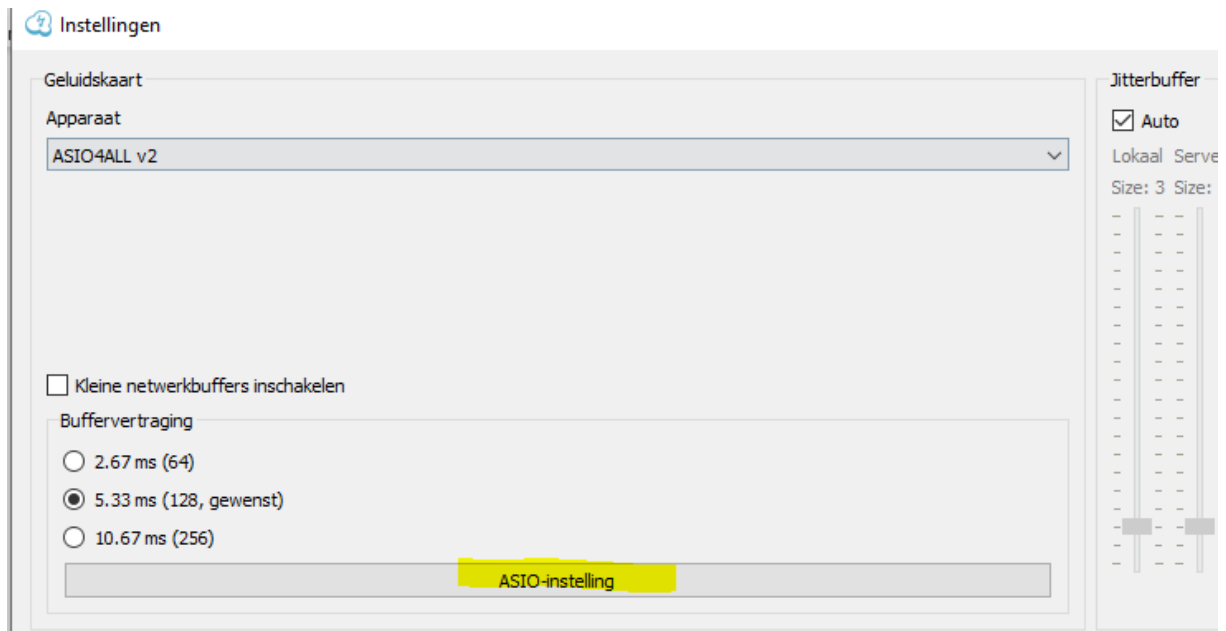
Instellingen

Geluidskaart

Apparaat

ASIO4ALL v2

Kleine netwerkbuffers inschakelen

Buffervertraging

2.67 ms (64)

5.33 ms (128, gewenst)

10.67 ms (256)

ASIO-instelling

Jitterbuffer

Auto

Lokaal Serve

Size: 3 Size: